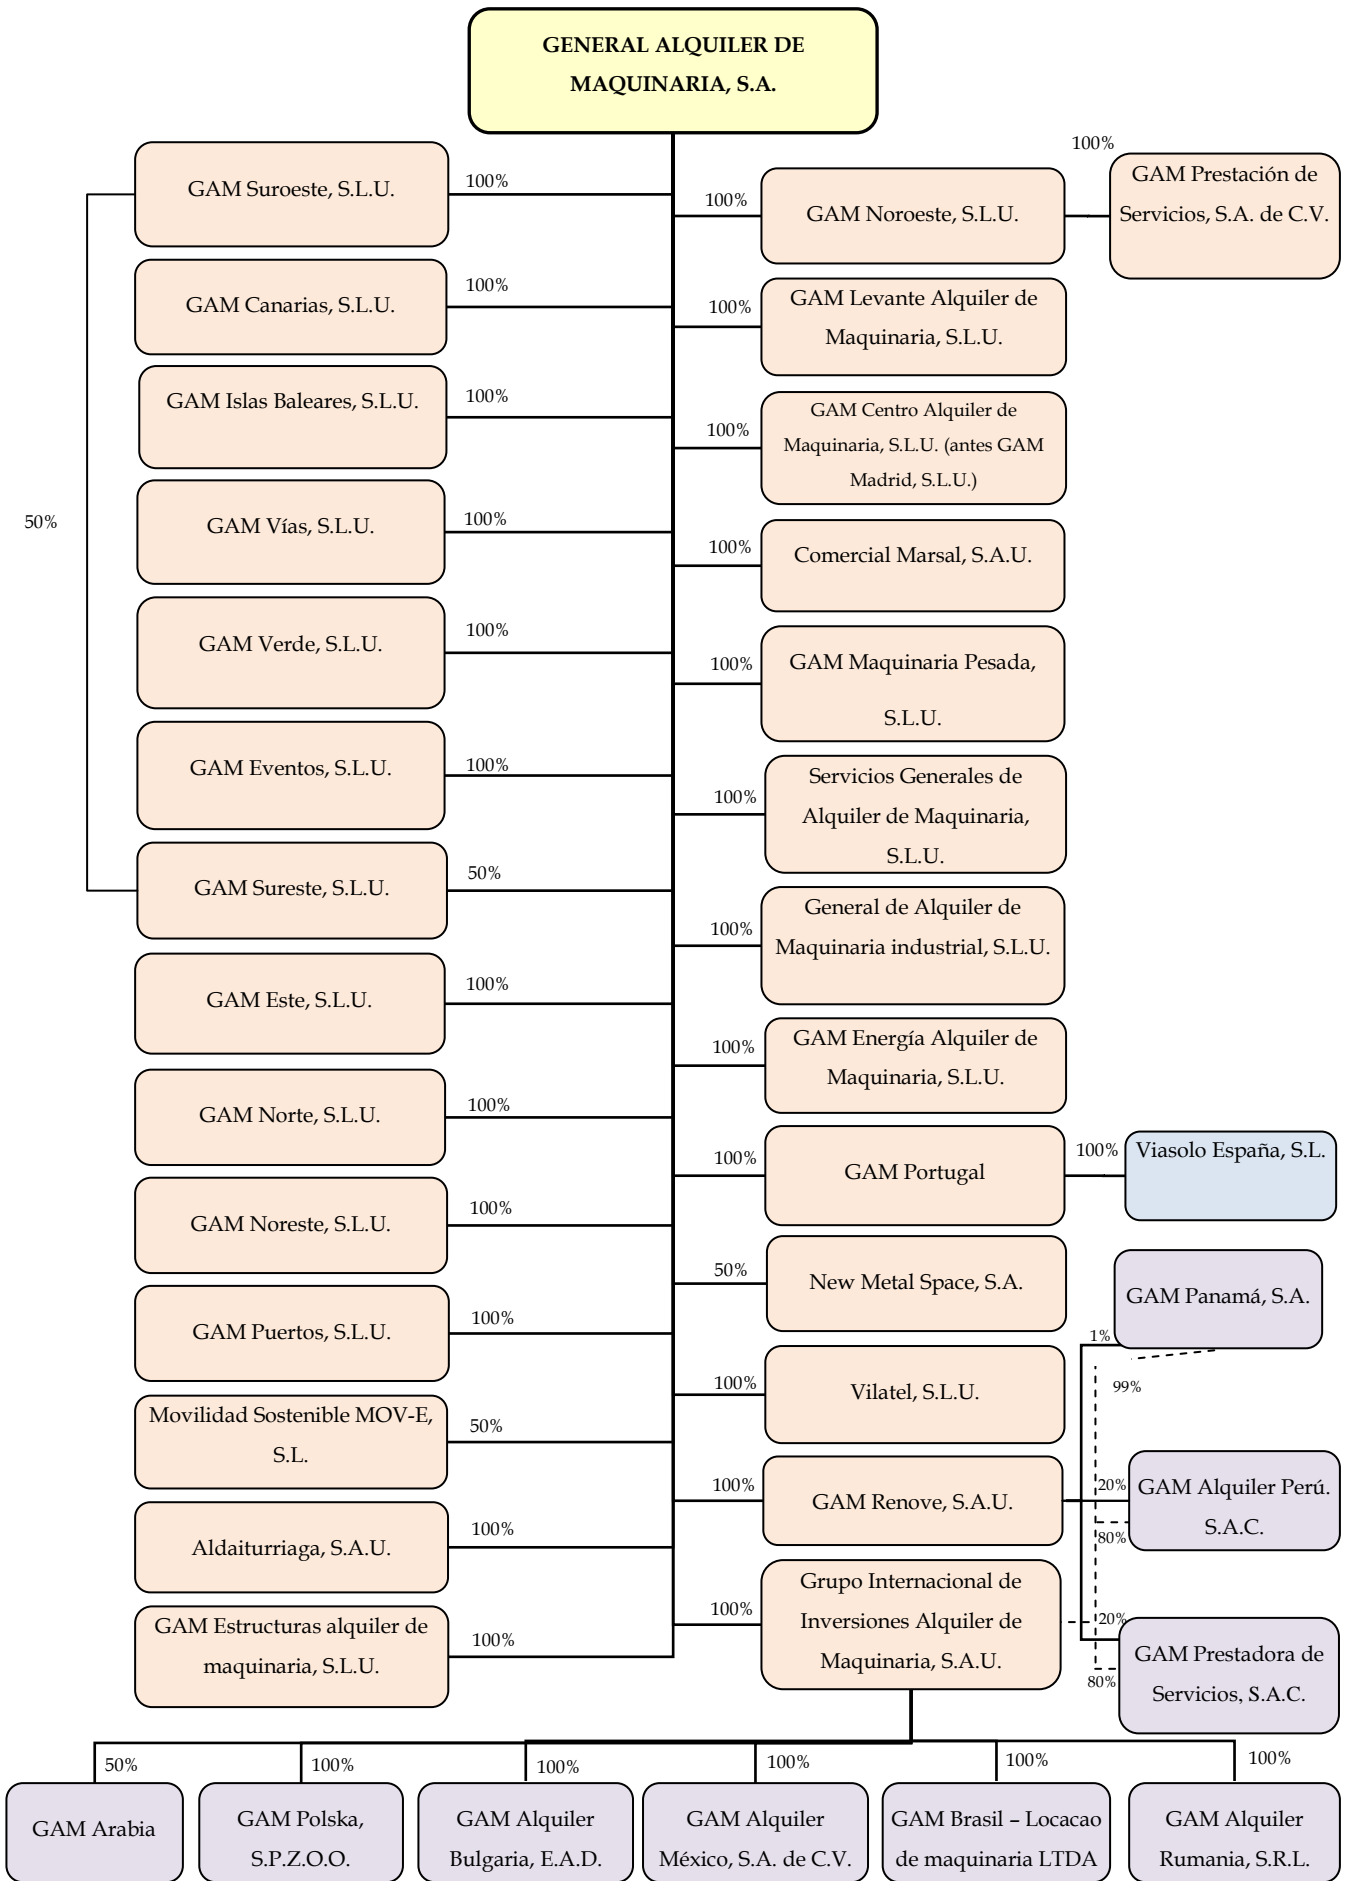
GENERAL ALQUILER DE MAQUINARIA, S.A.

GAM Suroeste, S.L.U.
100%

GAM Canarias, S.L.U.
100%

GAM Islas Baleares, S.L.U.
100%

50%

GAM Vías, S.L.U.
100%

GAM Verde, S.L.U.
100%

GAM Eventos, S.L.U.
100%

GAM Sureste, S.L.U.
50%

GAM Este, S.L.U.
100%

GAM Norte, S.L.U.
100%

GAM Noreste, S.L.U.
100%

GAM Puertos, S.L.U.
100%

Movilidad Sostenible MOV-E, S.L.
50%

Aldaiturriaga, S.A.U.
100%

GAM Estructuras alquiler de maquinaria, S.L.U.
100%

100%
GAM Noroeste, S.L.U.
100%
GAM Prestación de Servicios, S.A. de C.V.

100%
GAM Levante Alquiler de Maquinaria, S.L.U.

100%
GAM Centro Alquiler de Maquinaria, S.L.U. (antes GAM Madrid, S.L.U.)

100%
Comercial Marsal, S.A.U.

100%
GAM Maquinaria Pesada, S.L.U.

100%
Servicios Generales de Alquiler de Maquinaria, S.L.U.

100%
General de Alquiler de Maquinaria industrial, S.L.U.

100%
GAM Energía Alquiler de Maquinaria, S.L.U.

100%
GAM Portugal
100%
Viasolo España, S.L.

50%
New Metal Space, S.A.

GAM Panamá, S.A.
1%
99%

100%
Vilatel, S.L.U.

100%
GAM Renove, S.A.U.
20%
GAM Alquiler Perú. S.A.C.
80%

100%
Grupo Internacional de Inversiones Alquiler de Maquinaria, S.A.U.
20%
GAM Prestadora de Servicios, S.A.C.
80%

50%
GAM Arabia
100%
GAM Polska, S.P.Z.O.O.
100%
GAM Alquiler Bulgaria, E.A.D.
100%
GAM Alquiler México, S.A. de C.V.
100%
GAM Brasil – Locacao de maquinaria LTDA
100%
GAM Alquiler Rumania, S.R.L.